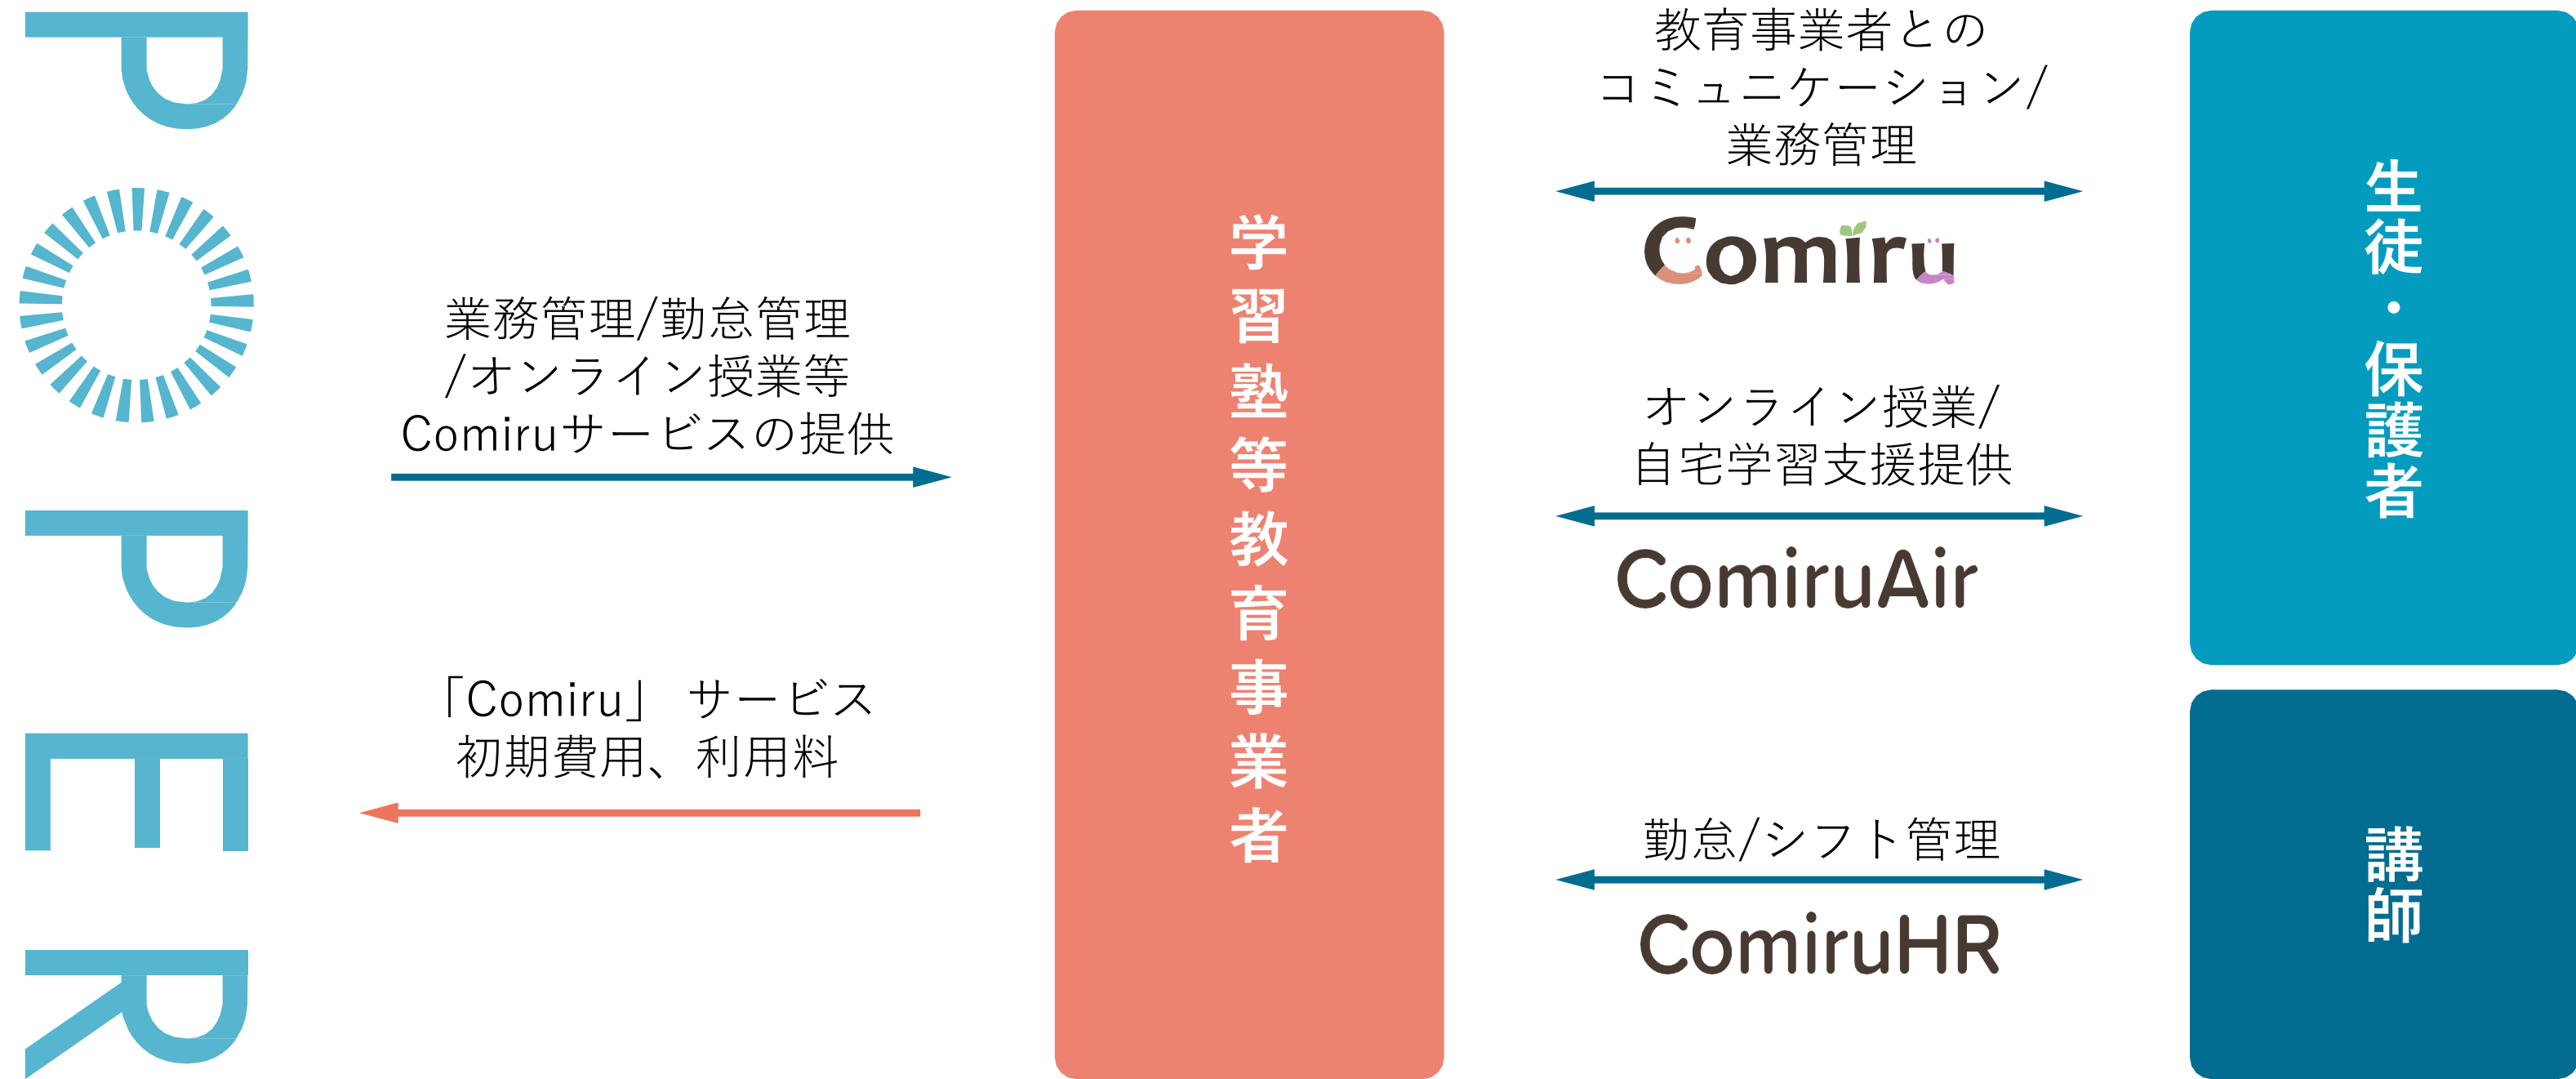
POPER

業務管理/勤怠管理
/オンライン授業等
Comiruサービスの提供

「Comiru」 サービス
初期費用、利用料

学習塾等教育事業者

教育事業者との
コミュニケーション/
業務管理

Comiru

オンライン授業/
自宅学習支援提供

ComiruAir

勤怠/シフト管理

ComiruHR

生徒・保護者

講師